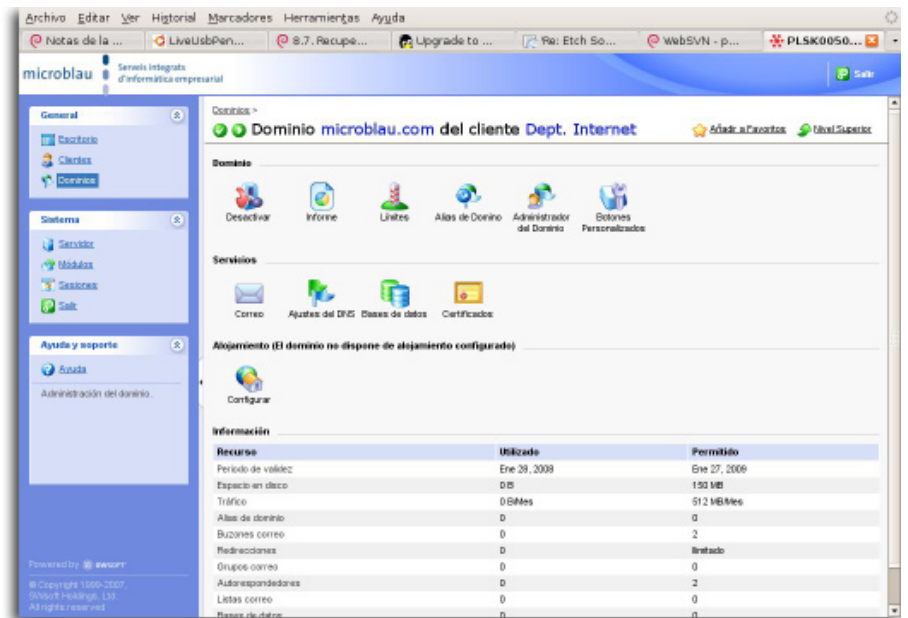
Archivo Editar Ver Historial Marcadores Herramientas Ayuda

Notas de la ... | LiveUsbPen... | 8.7. Recupe... | Upgrade to ... | Re: Etch So... | WebSVN - p... | PLSK0050...

microblau Serveis integrats d'informàtica empresarial

Salir

General
Escritorio
Clientes
Dominios

Sistema
Servidor
Módulos
Sesiones
Salir

Ayuda y soporte
Ayuda
Administración del dominio.

Powered by SWSOFT
© Copyright 1999-2007, SWsoft Holdings, Ltd. All rights reserved

Dominios >

Dominio microblau.com del cliente Dept. Internet

Añadir a Favoritos Nivel Superior

Dominio
Desactivar Informe Límites Alias de Dominio Administrador del Dominio Botones Personalizados

Servicios
Correo Ajustes del DNS Bases de datos Certificados

Alojamiento (El dominio no dispone de alojamiento configurado)
Configurar

Información

| Recurso | Utilizado | Permitido |
|---|---|---|
| Periodo de validez | Ene 28, 2008 | Ene 27, 2009 |
| Espacio en disco | 0 B | 150 MB |
| Tráfico | 0 B/Mes | 512 MB/Mes |
| Alias de dominio | 0 | 0 |
| Buzones correo | 0 | 2 |
| Redirecciones | 0 | Ilimitado |
| Grupos correo | 0 | 0 |
| Autorespondedores | 0 | 2 |
| Listas correo | 0 | 0 |
| Bases de datos | 0 | 0 |